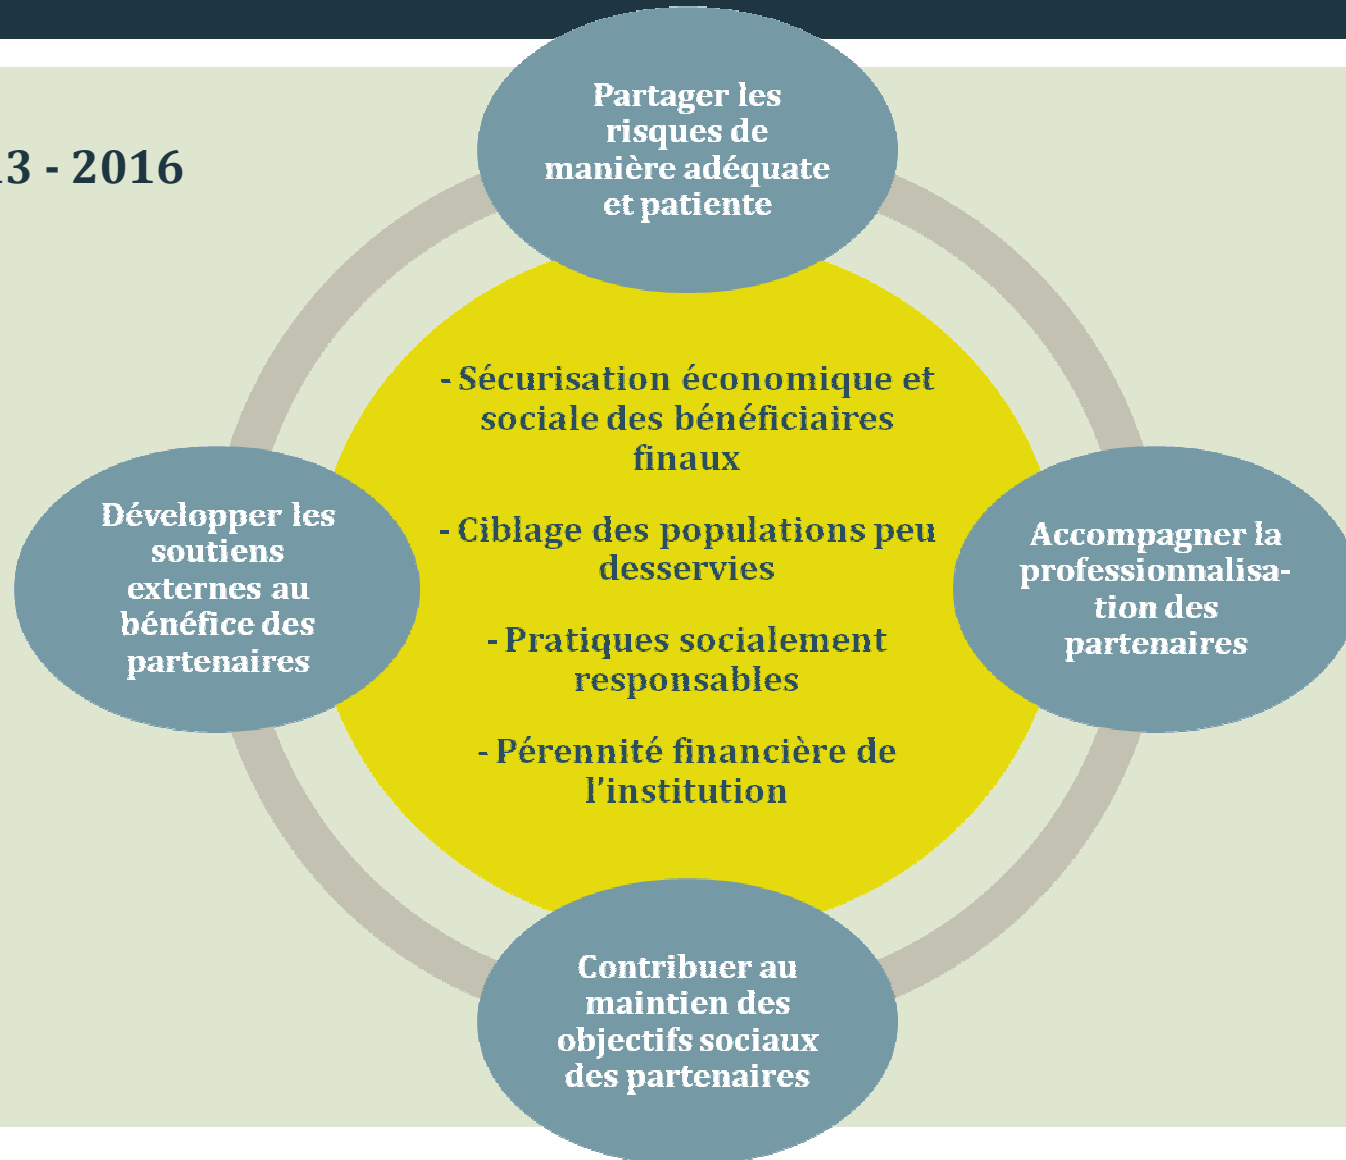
13 - 2016

Partager les risques de manière adéquate et patiente

- Sécurisation économique et sociale des bénéficiaires finaux

- Ciblage des populations peu desservies

- Pratiques socialement responsables

- Pérennité financière de l'institution

Développer les soutiens externes au bénéfice des partenaires

Accompagner la professionnalisation des partenaires

Contribuer au maintien des objectifs sociaux des partenaires